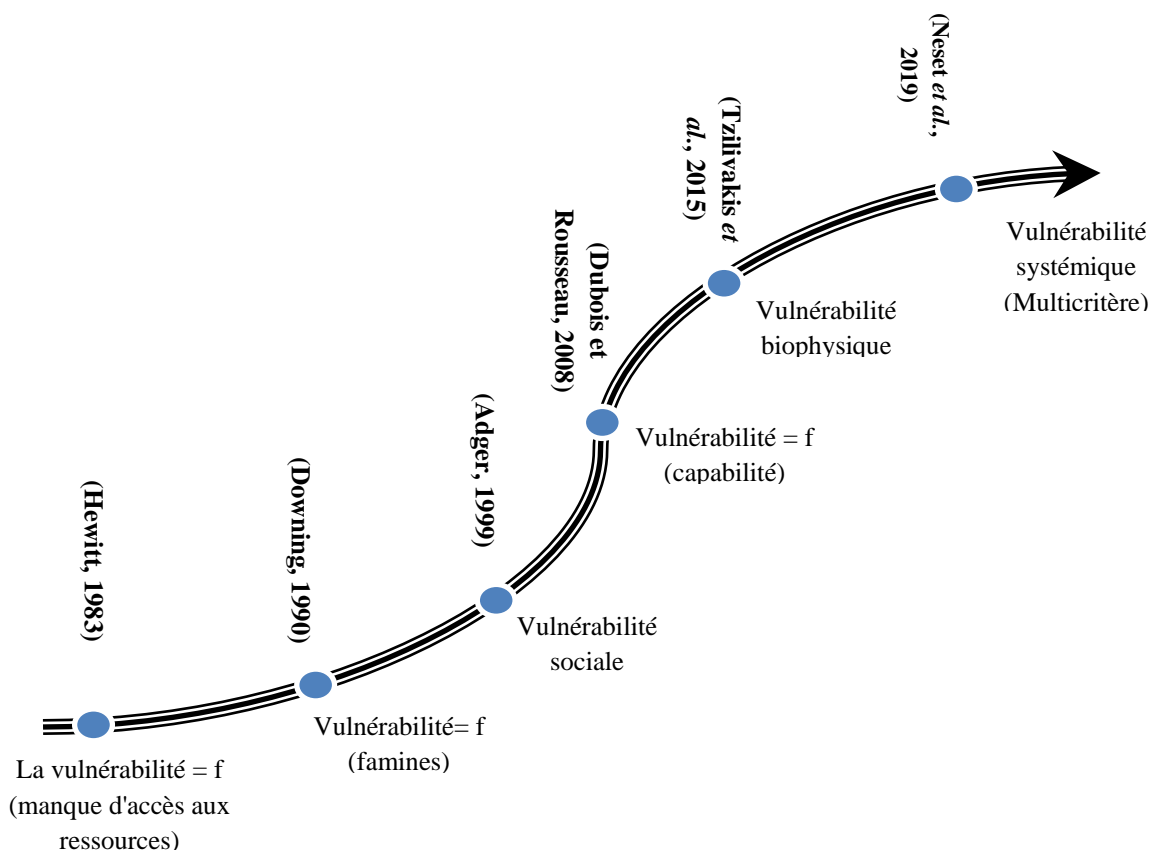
(Hewitt, 1983)

La vulnérabilité = f (manque d'accès aux ressources)

(Downing, 1990)

Vulnérabilité= f (famines)

(Adger, 1999)

Vulnérabilité sociale

(Dubois et Rousseau, 2008)

Vulnérabilité = f (capabilité)

(Tzilivakis *et al.*, 2015)

Vulnérabilité biophysique

(Neset *et al.*, 2019)

Vulnérabilité systémique (Multicritère)